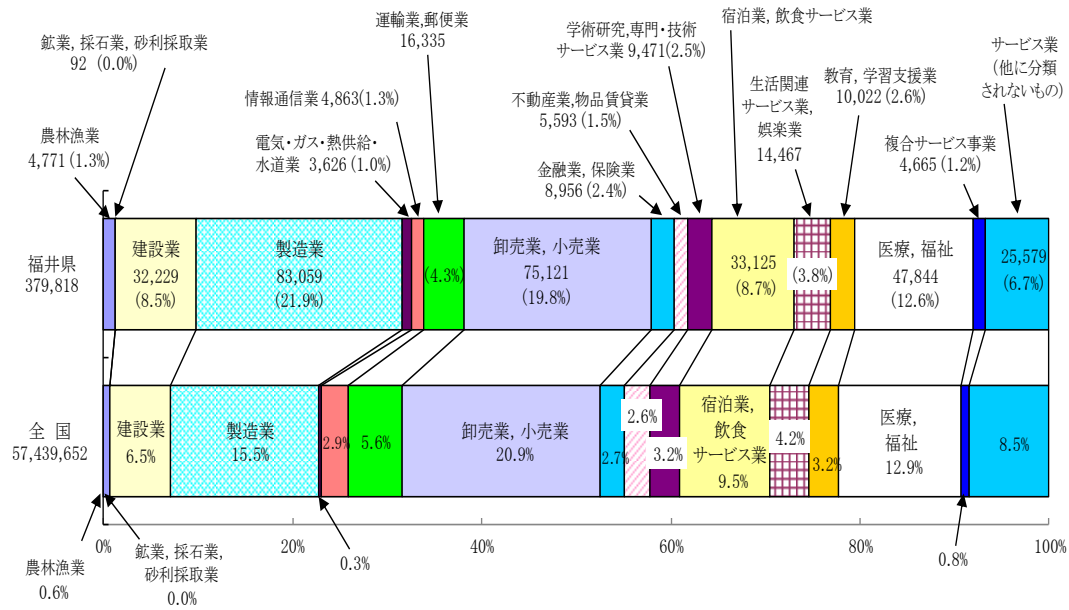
運輸業,郵便業
16,335

鉱業, 採石業, 砂利採取業
92 (0.0%)

情報通信業 4,863(1.3%)

電気・ガス・熱供給・
水道業 3,626 (1.0%)

農林漁業
4,771 (1.3%)

学術研究,専門・技術
サービス業 9,471(2.5%)

宿泊業, 飲食サービス業

不動産業,物品賃貸業
5,593 (1.5%)

金融業, 保険業
8,956 (2.4%)

生活関連
サービス業,
娯楽業
14,467

教育, 学習支援業
10,022 (2.6%)

複合サービス事業
4,665 (1.2%)

サービス業
(他に分類
されないもの)

福井県
379,818

建設業
32,229
(8.5%)

製造業
83,059
(21.9%)

(4.3%)

卸売業, 小売業
75,121
(19.8%)

33,125
(8.7%)

(3.8%)

医療, 福祉
47,844
(12.6%)

25,579
(6.7%)

全 国
57,439,652

建設業
6.5%

製造業
15.5%

2.9%

5.6%

卸売業, 小売業
20.9%

2.7%

2.6%

3.2%

宿泊業,
飲食
サービス業
9.5%

4.2%

3.2%

医療,
福祉
12.9%

8.5%

0%

20%

40%

60%

80%

100%

農林漁業
0.6%

鉱業, 採石業,
砂利採取業
0.0%

0.3%

0.8%